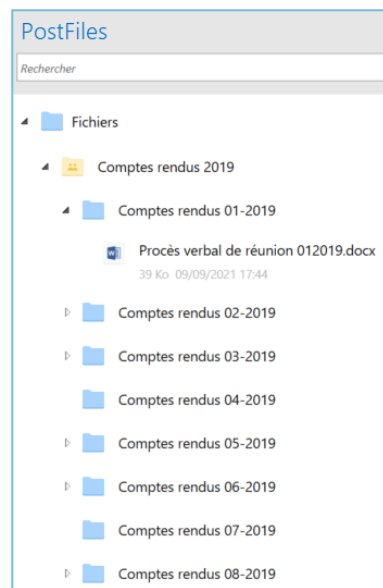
PostFiles

Rechercher

Fichiers

Comptes rendus 2019

Comptes rendus 01-2019

Procès verbal de réunion 012019.docx
39 Ko 09/09/2021 17:44

Comptes rendus 02-2019

Comptes rendus 03-2019

Comptes rendus 04-2019

Comptes rendus 05-2019

Comptes rendus 06-2019

Comptes rendus 07-2019

Comptes rendus 08-2019